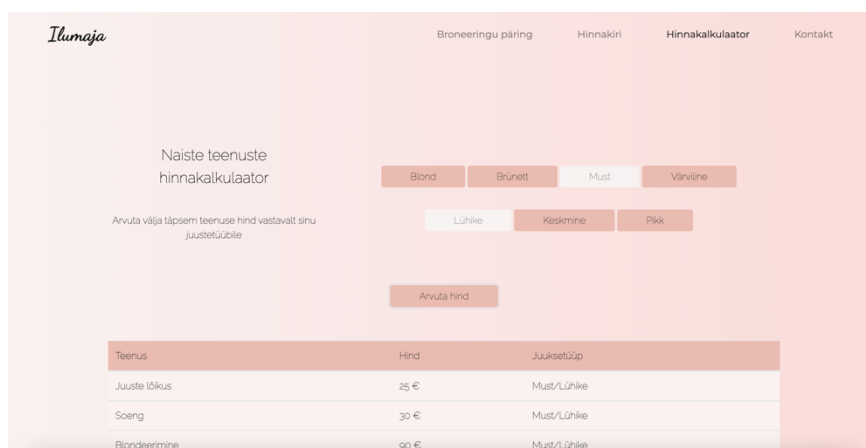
Ilumaja

Broneeringu päring Hinnakiri Hinnakalkulaator Kontakt

Naiste teenuste hinnakalkulaator

Arvuta välja täpsem teenuse hind vastavalt sinu juustetüübile

Blond Brünett Must Värviline

Lühike Keskmine Pikk

Arvuta hind

| Teenus | Hind | Juuksetüüp |
|---|---|---|
| Juuste lõikus | 25 € | Must/Lühike |
| Soeng | 30 € | Must/Lühike |
| Blondeerimine | 90 € | Must/Lühike |